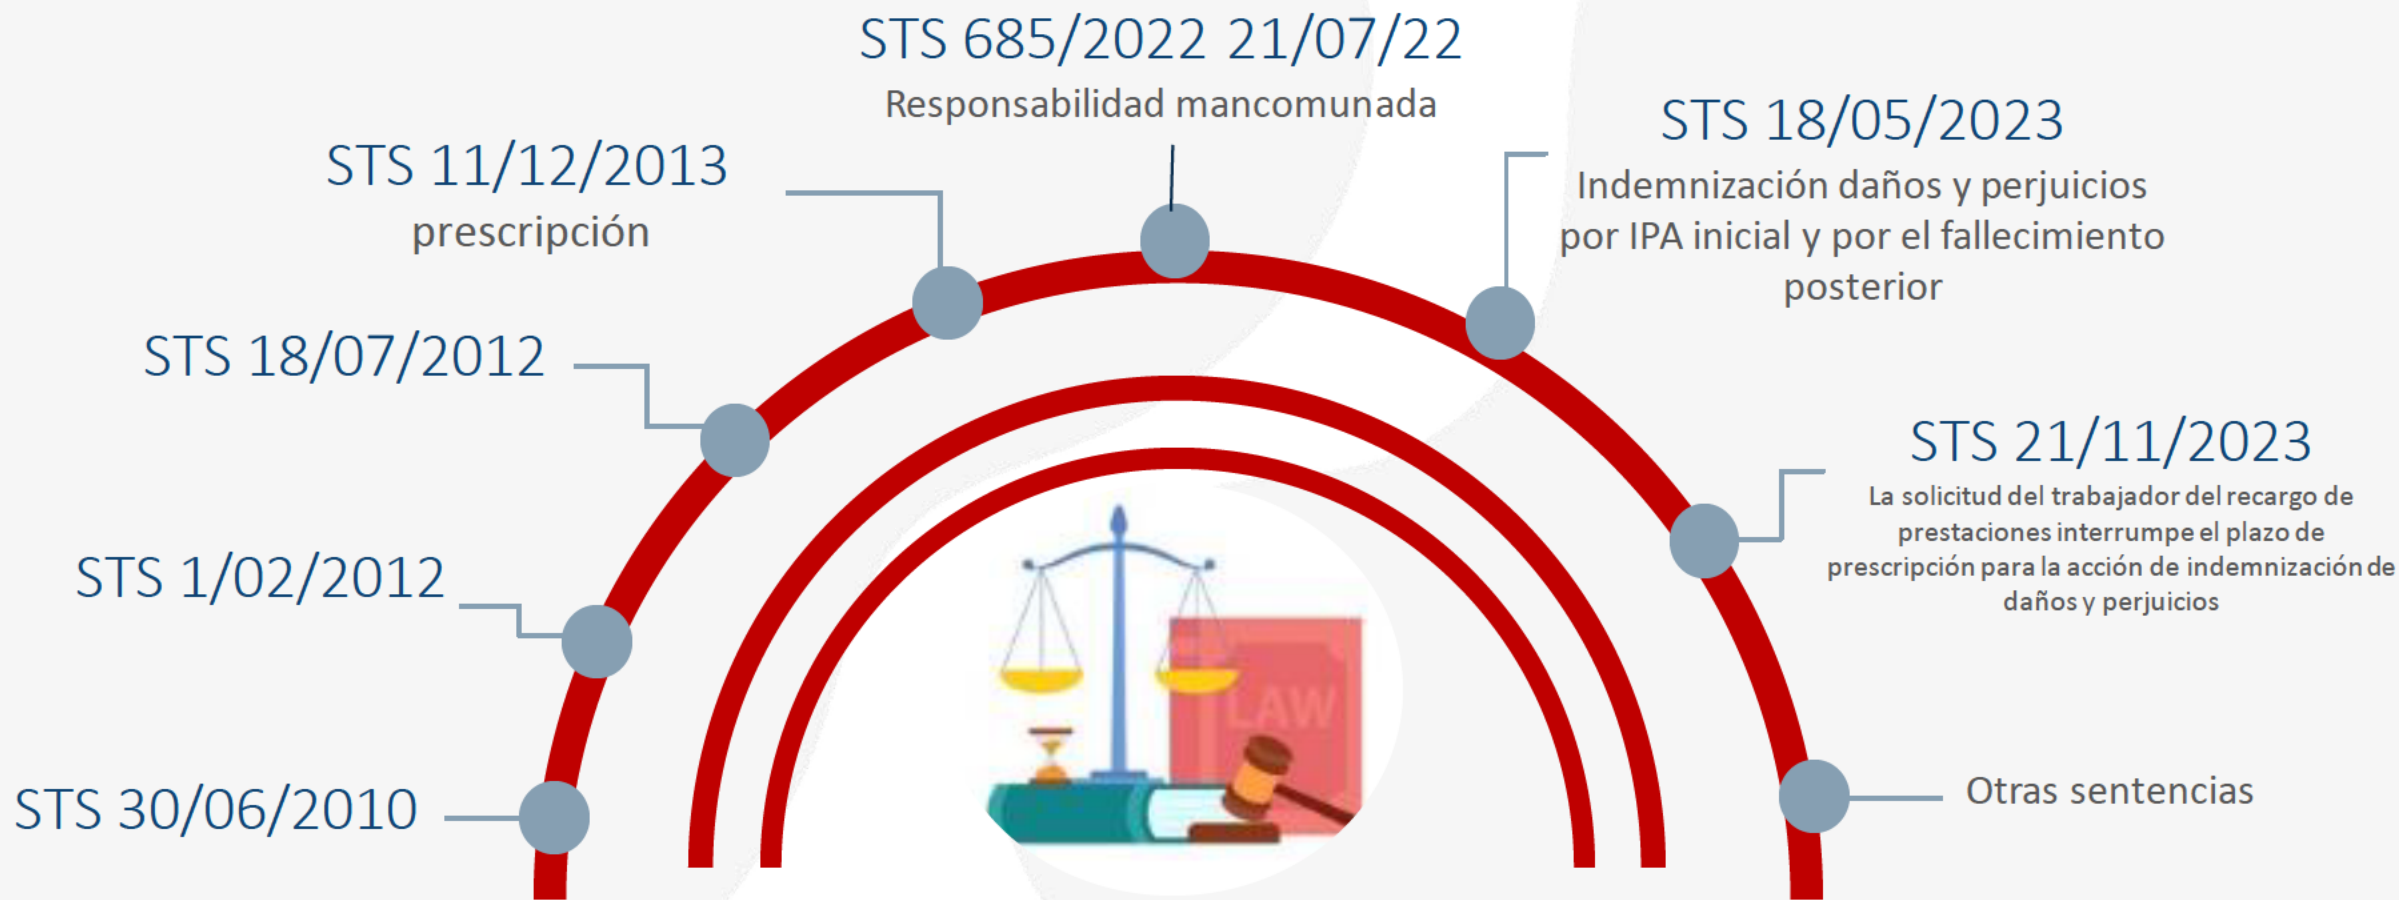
STS 685/2022 21/07/22
Responsabilidad mancomunada

STS 11/12/2013
prescripción

STS 18/05/2023
Indemnización daños y perjuicios por IPA inicial y por el fallecimiento posterior

STS 18/07/2012

STS 21/11/2023
La solicitud del trabajador del recargo de prestaciones interrumpe el plazo de prescripción para la acción de indemnización de daños y perjuicios

STS 1/02/2012

LAW

STS 30/06/2010

Otras sentencias